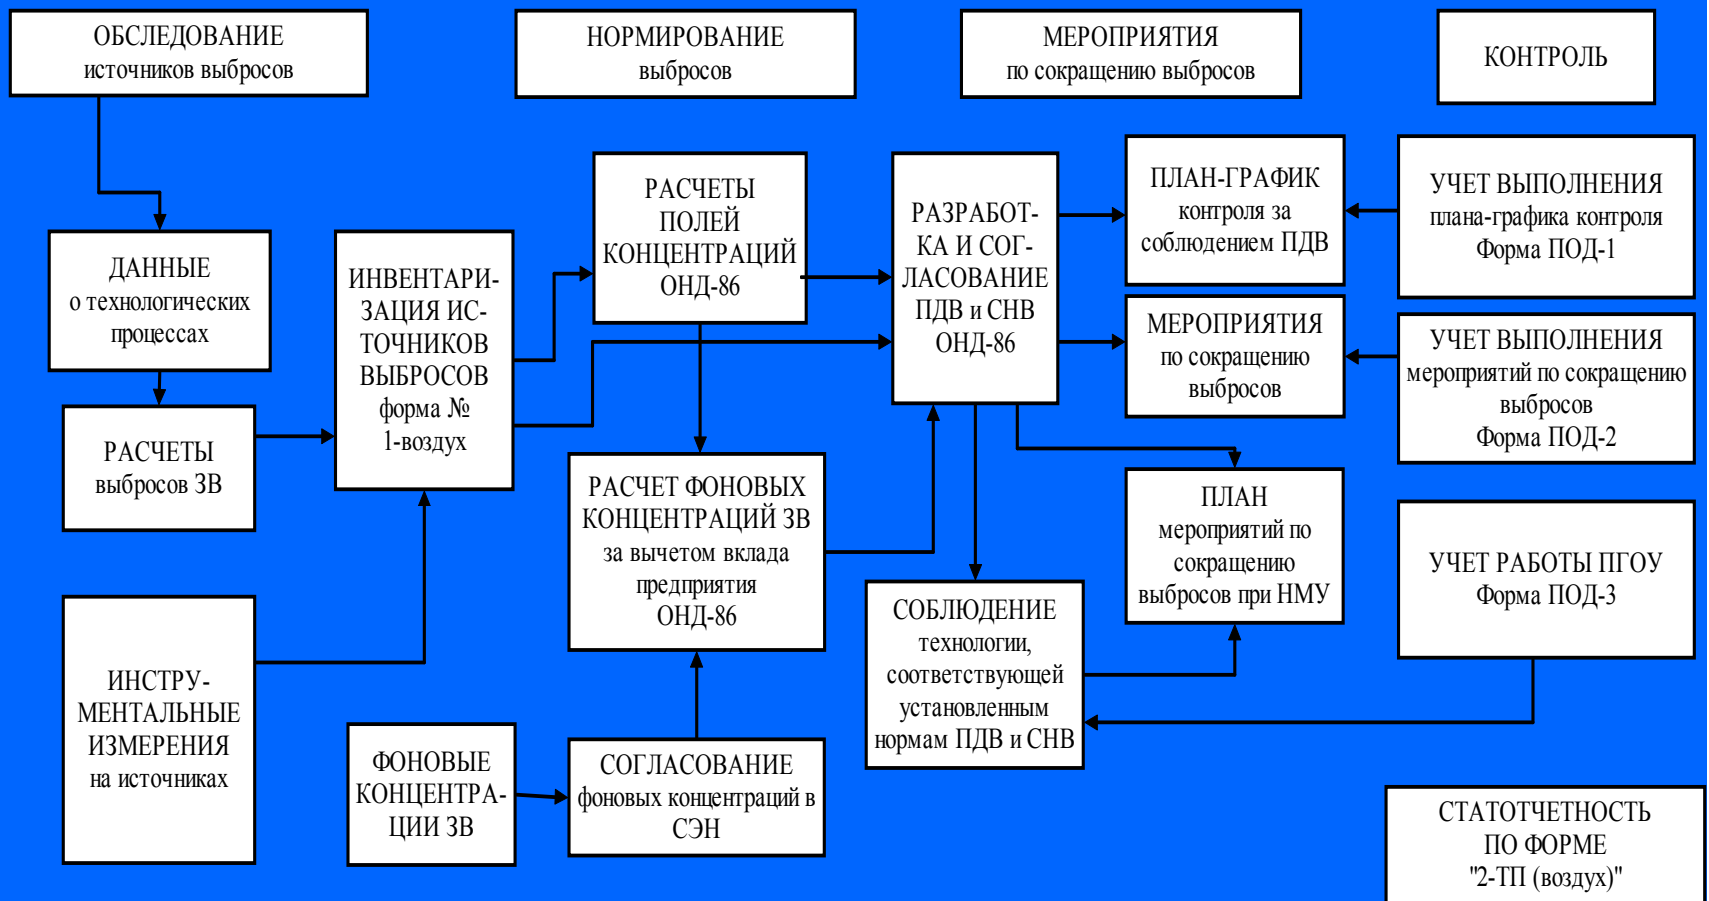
ОБСЛЕДОВАНИЕ источников выбросов

НОРМИРОВАНИЕ выбросов

МЕРОПРИЯТИЯ по сокращению выбросов

КОНТРОЛЬ

ДАННЫЕ о технологических процессах

РАСЧЕТЫ выбросов ЗВ

ИНВЕНТАРИЗАЦИЯ ИСТОЧНИКОВ ВЫБРОСОВ форма № 1-воздух

РАСЧЕТЫ ПОЛЕЙ КОНЦЕНТРАЦИЙ ОНД-86

РАЗРАБОТКА И СОГЛАСОВАНИЕ ПДВ и СНВ ОНД-86

ПЛАН-ГРАФИК контроля за соблюдением ПДВ

УЧЕТ ВЫПОЛНЕНИЯ плана-графика контроля Форма ПОД-1

МЕРОПРИЯТИЯ по сокращению выбросов

УЧЕТ ВЫПОЛНЕНИЯ мероприятий по сокращению выбросов Форма ПОД-2

РАСЧЕТ ФОНОВЫХ КОНЦЕНТРАЦИЙ ЗВ за вычетом вклада предприятия ОНД-86

ПЛАН мероприятий по сокращению выбросов при НМУ

УЧЕТ РАБОТЫ ПГОУ Форма ПОД-3

ИНСТРУМЕНТАЛЬНЫЕ ИЗМЕРЕНИЯ на источниках

СОБЛЮДЕНИЕ технологии, соответствующей установленным нормам ПДВ и СНВ

ФОНОВЫЕ КОНЦЕНТРАЦИИ ЗВ

СОГЛАСОВАНИЕ фоновых концентраций в СЭН

СТАТОТЧЕТНОСТЬ ПО ФОРМЕ "2-ТП (воздух)"